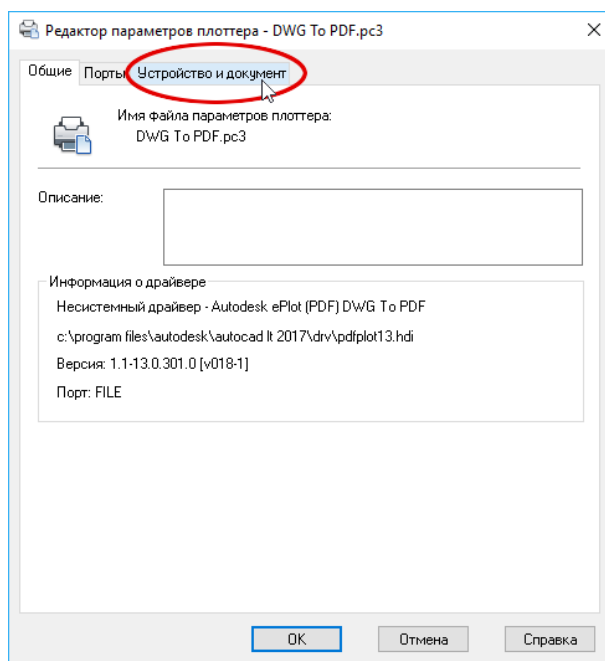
Редактор параметров плоттера - DWG To PDF.pc3

×

Общие Порты Устройство и документ

Имя файла параметров плоттера:
DWG To PDF.pc3

Описание:

Информация о драйвере

Несистемный драйвер - Autodesk ePlot (PDF) DWG To PDF

c:\program files\autodesk\autocad lt 2017\drv\pdfplot13.hdi

Версия: 1.1-13.0.301.0 [v018-1]

Порт: FILE

OK Отмена Справка